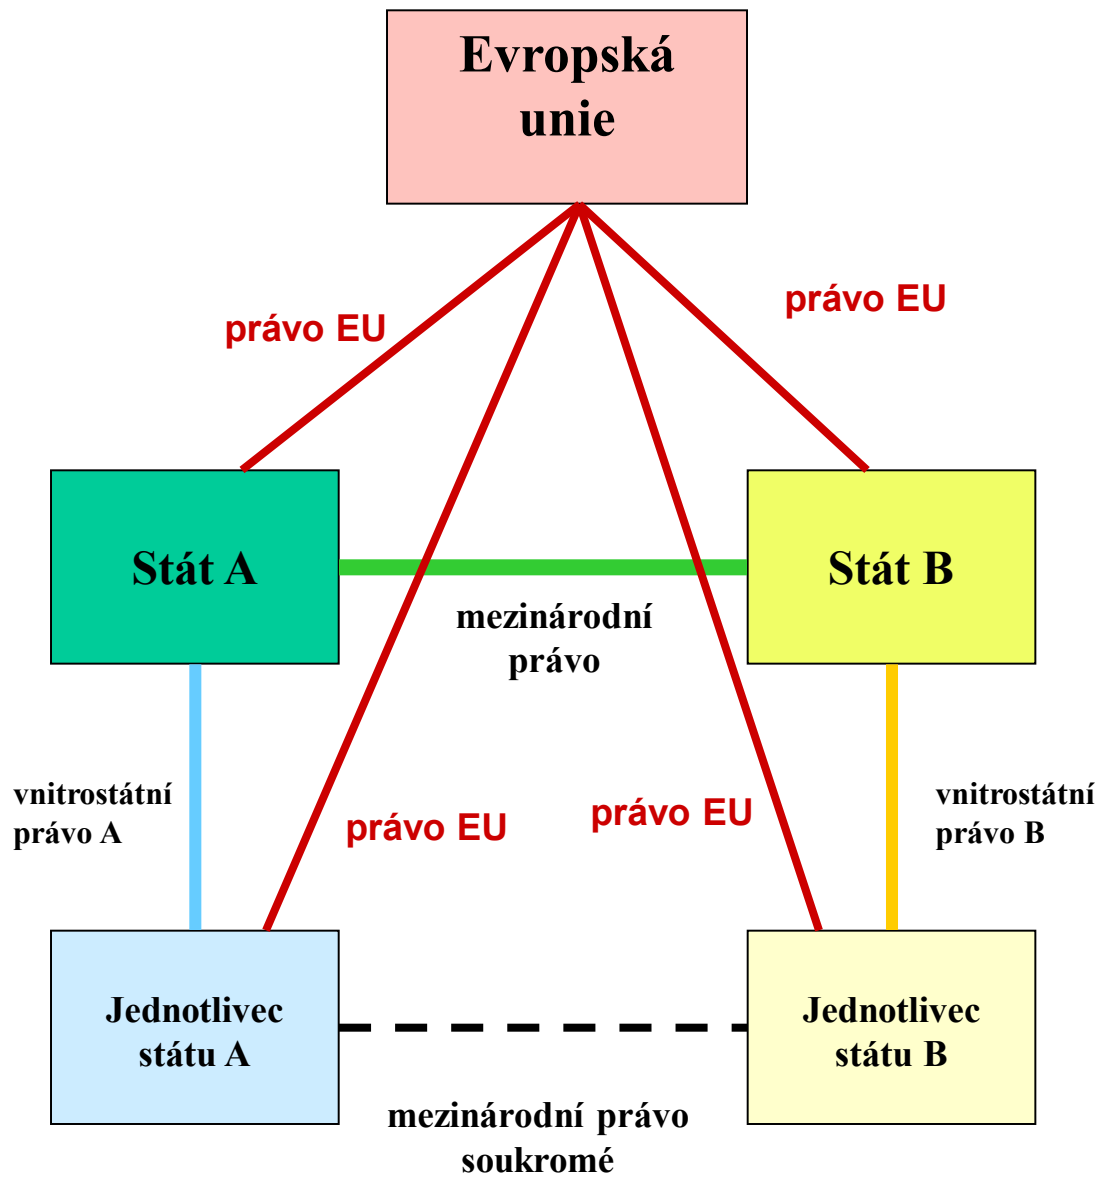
Evropská unie

právo EU

právo EU

Stát A

Stát B

mezinárodní právo

vnitrostátní právo A

právo EU

právo EU

vnitrostátní právo B

Jednotlivec státu A

Jednotlivec státu B

mezinárodní právo soukromé